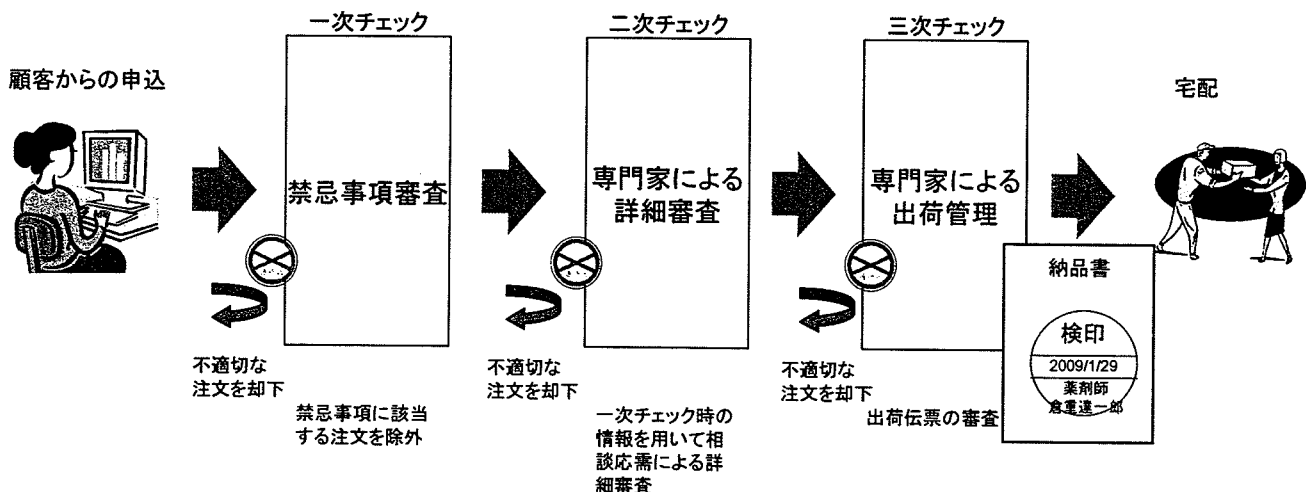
顧客からの申込

一次チェック

禁忌事項審査

不適切な注文を却下

禁忌事項に該当する注文を除外

二次チェック

専門家による詳細審査

不適切な注文を却下

一次チェック時の情報を用いて相談応需による詳細審査

三次チェック

専門家による出荷管理

不適切な注文を却下

出荷伝票の審査

納品書

検印
2009/1/29
薬剤師
倉重達一郎

宅配